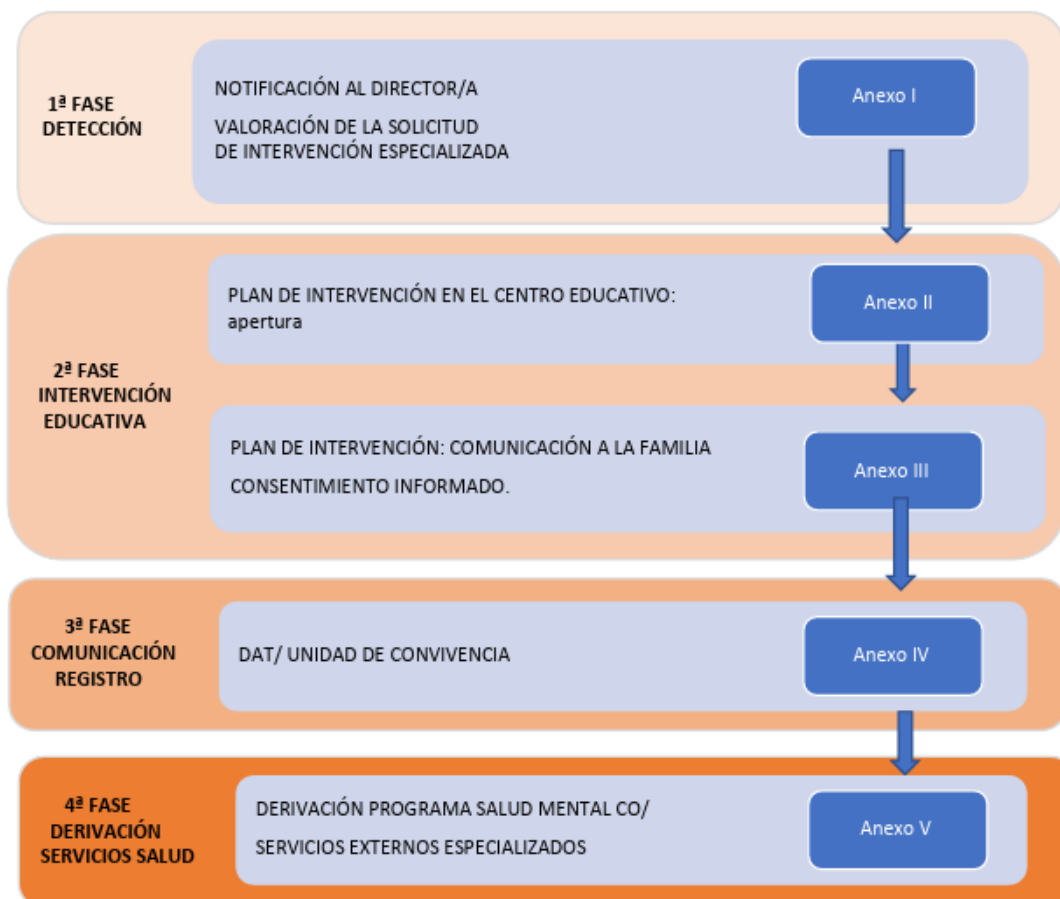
1ª FASE
DETECCIÓN

NOTIFICACIÓN AL DIRECTOR/A

VALORACIÓN DE LA SOLICITUD DE INTERVENCIÓN ESPECIALIZADA

Anexo I

2ª FASE
INTERVENCIÓN EDUCATIVA

PLAN DE INTERVENCIÓN EN EL CENTRO EDUCATIVO: apertura

Anexo II

PLAN DE INTERVENCIÓN: COMUNICACIÓN A LA FAMILIA

CONSENTIMIENTO INFORMADO.

Anexo III

3ª FASE
COMUNICACIÓN
REGISTRO

DAT/ UNIDAD DE CONVIVENCIA

Anexo IV

4ª FASE
DERIVACIÓN
SERVICIOS SALUD

DERIVACIÓN PROGRAMA SALUD MENTAL CO/

SERVICIOS EXTERNOS ESPECIALIZADOS

Anexo V